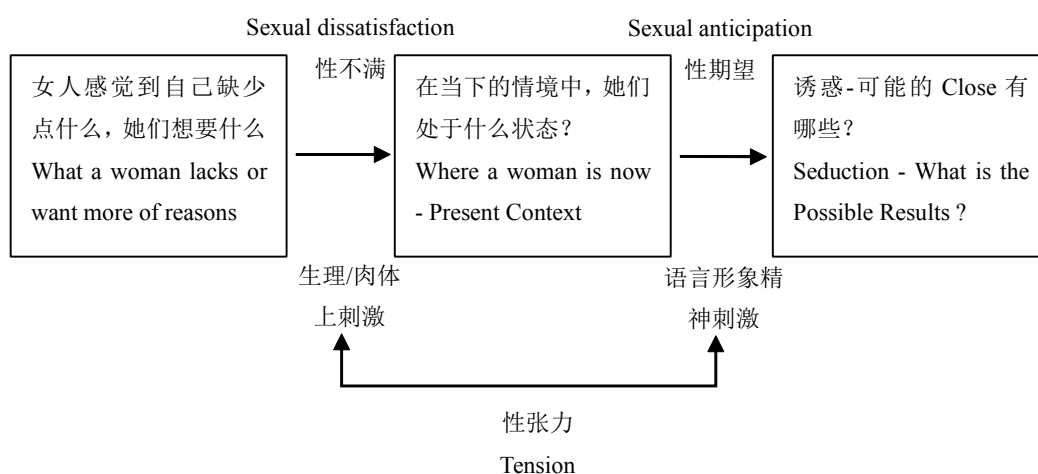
Sexual dissatisfaction

Sexual anticipation

女人感觉到自己缺少点什么，她们想要什么
What a woman lacks or want more of reasons

性不满

在当下的情境中，她们处于什么状态？
Where a woman is now - Present Context

性期望

诱惑-可能的 Close 有哪些？
Seduction - What is the Possible Results ?

生理/肉体上刺激

语言形象精神刺激

性张力

Tension